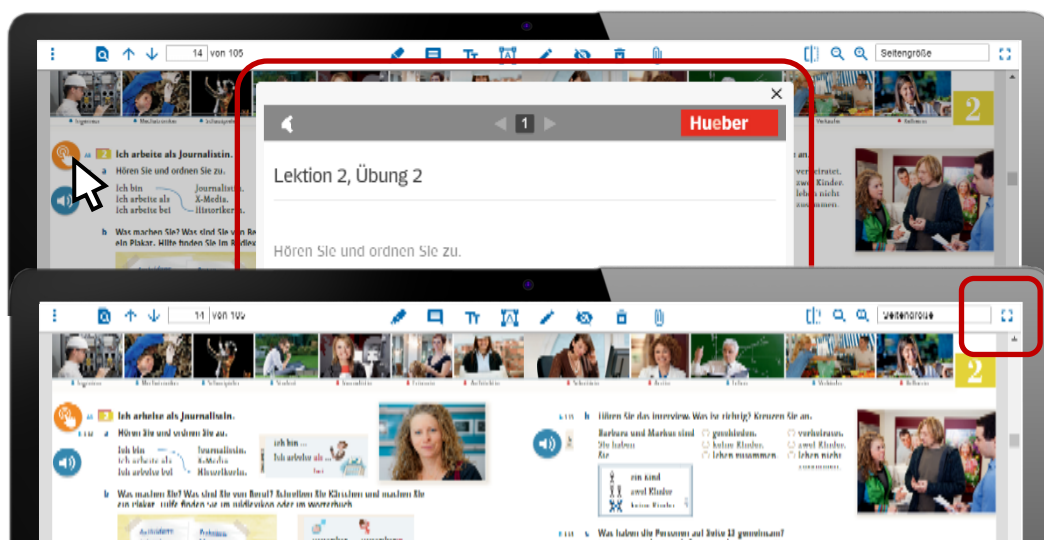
14 von 105

Seitengröße

2

Ich arbeite als Journalistin.

Hören Sie und ordnen Sie zu.

Ich bin
Ich arbeite als
Ich arbeite bei

Journalistin.
X-Media.
Historikerin.

b Was machen Sie? Was sind Sie von Be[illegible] ein Plakat. Hilfe finden Sie im Bildlex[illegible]

Hueber

1

Lektion 2, Übung 2

Hören Sie und ordnen Sie zu.

verheiratet.
zwei Kinder.
zusammen.

14 von 105

Seitengröße

2

Ich arbeite als Journalistin.

Hören Sie und ordnen Sie zu.

Ich bin
Ich arbeite als
Ich arbeite bei

Journalistin.
X-Media.
Historikerin.

Ich bin ...
Ich arbeite als ...

b Was machen Sie? Was sind Sie von Beruf? Schreiben Sie Kärtchen und machen Sie ein Plakat. Hilfe finden Sie im Bildlexikon oder im Wörterbuch.

b Hören Sie das Interview. Was ist richtig? Kreuzen Sie an.

Barbara und Markus sind
Sie haben
Sie

geschieden.
keine Kinder.
leben zusammen.

verheiratet.
zwei Kinder.
leben nicht

ein Kind
zwei Kinder
keine Kinder

Was haben die Personen auf Seite 13 gemeinsam?